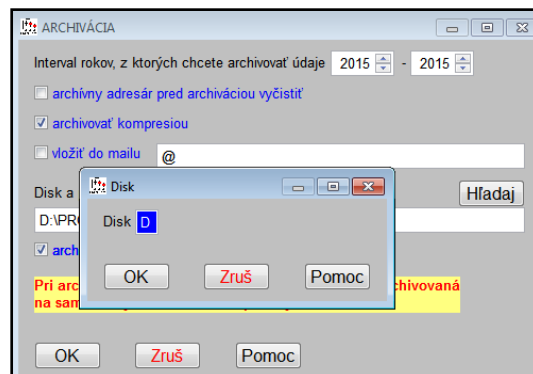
ARCHIVÁCIA

Interval rokov, z ktorých chcete archivovať údaje 2015 - 2015

archívny adresár pred archiváciou vyčistiť

archivovať kompresiou

vložiť do mailu @

Disk a

Hľadaj

D:\PR

arch

Pri arc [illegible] rchivovaná na sam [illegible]

Disk

Disk D

OK Zruš Pomoc

OK Zruš Pomoc